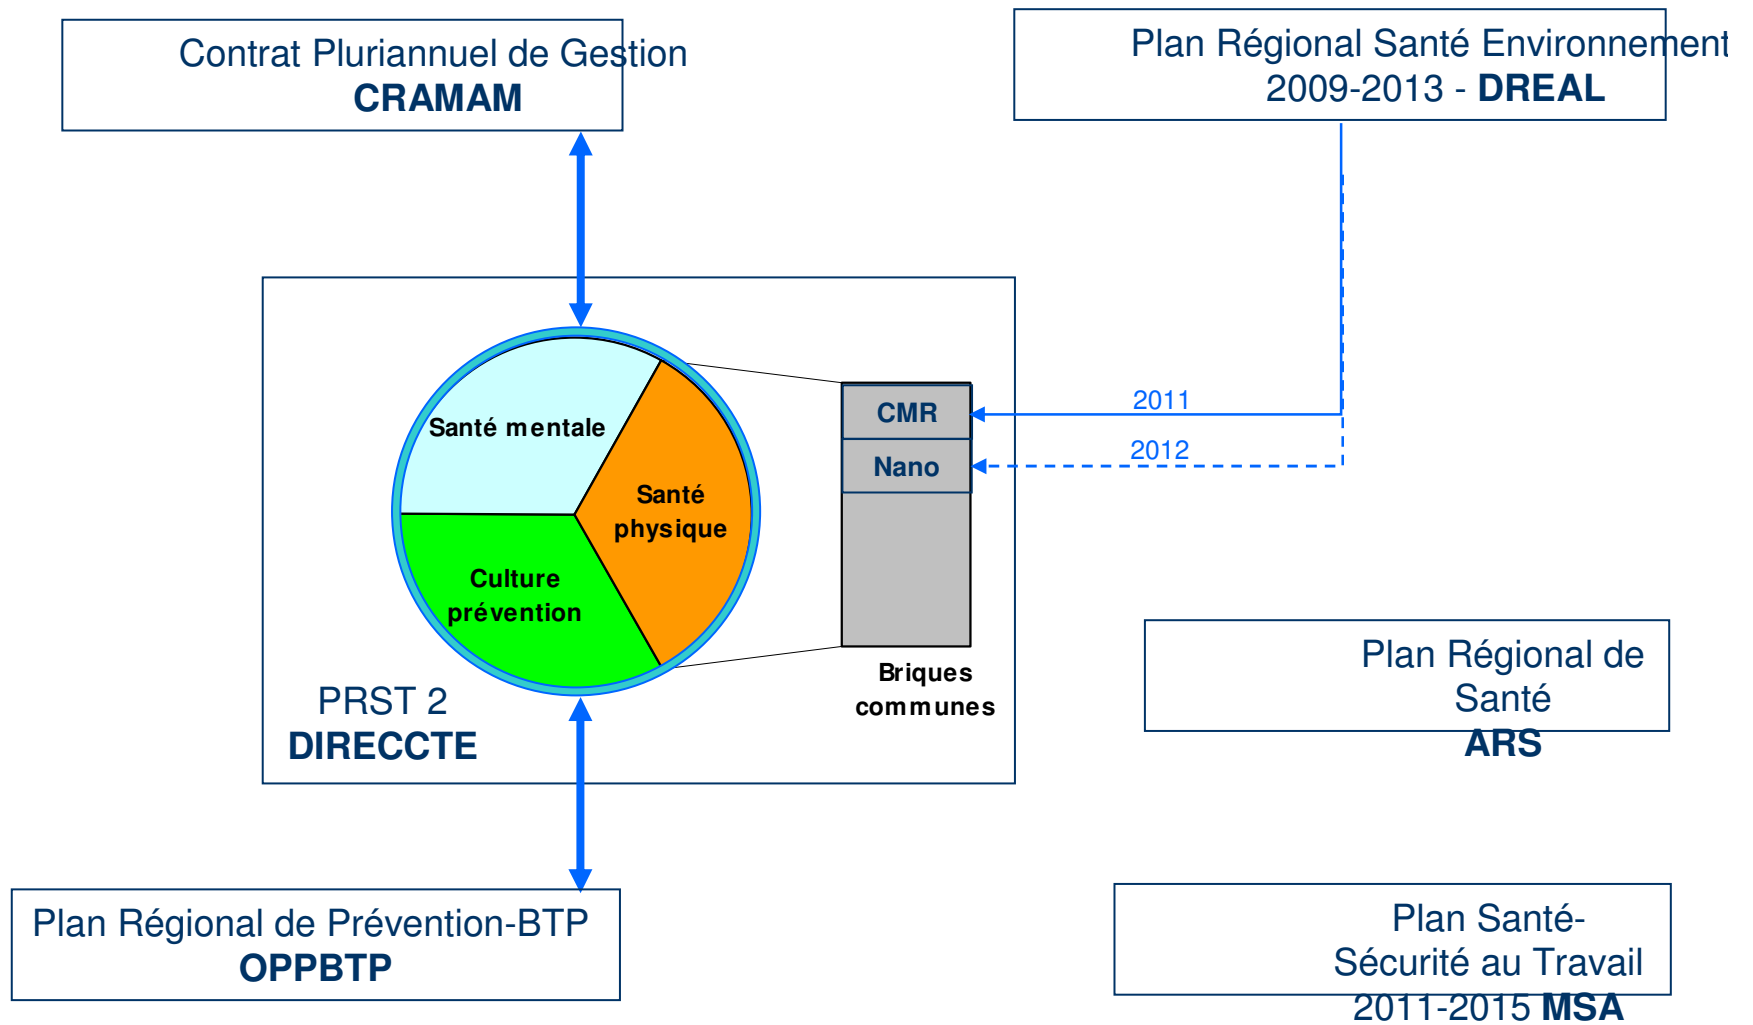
Contrat Pluriannuel de Gestion
CRAMAM

Plan Régional Santé Environnement
2009-2013 - DREAL

Santé mentale

Santé physique

Culture prévention

CMR

Nano

2011

2012

Briques communes

PRST 2
DIRECCTE

Plan Régional de Santé
ARS

Plan Régional de Prévention-BTP
OPPBTP

Plan Santé-Sécurité au Travail
2011-2015 MSA